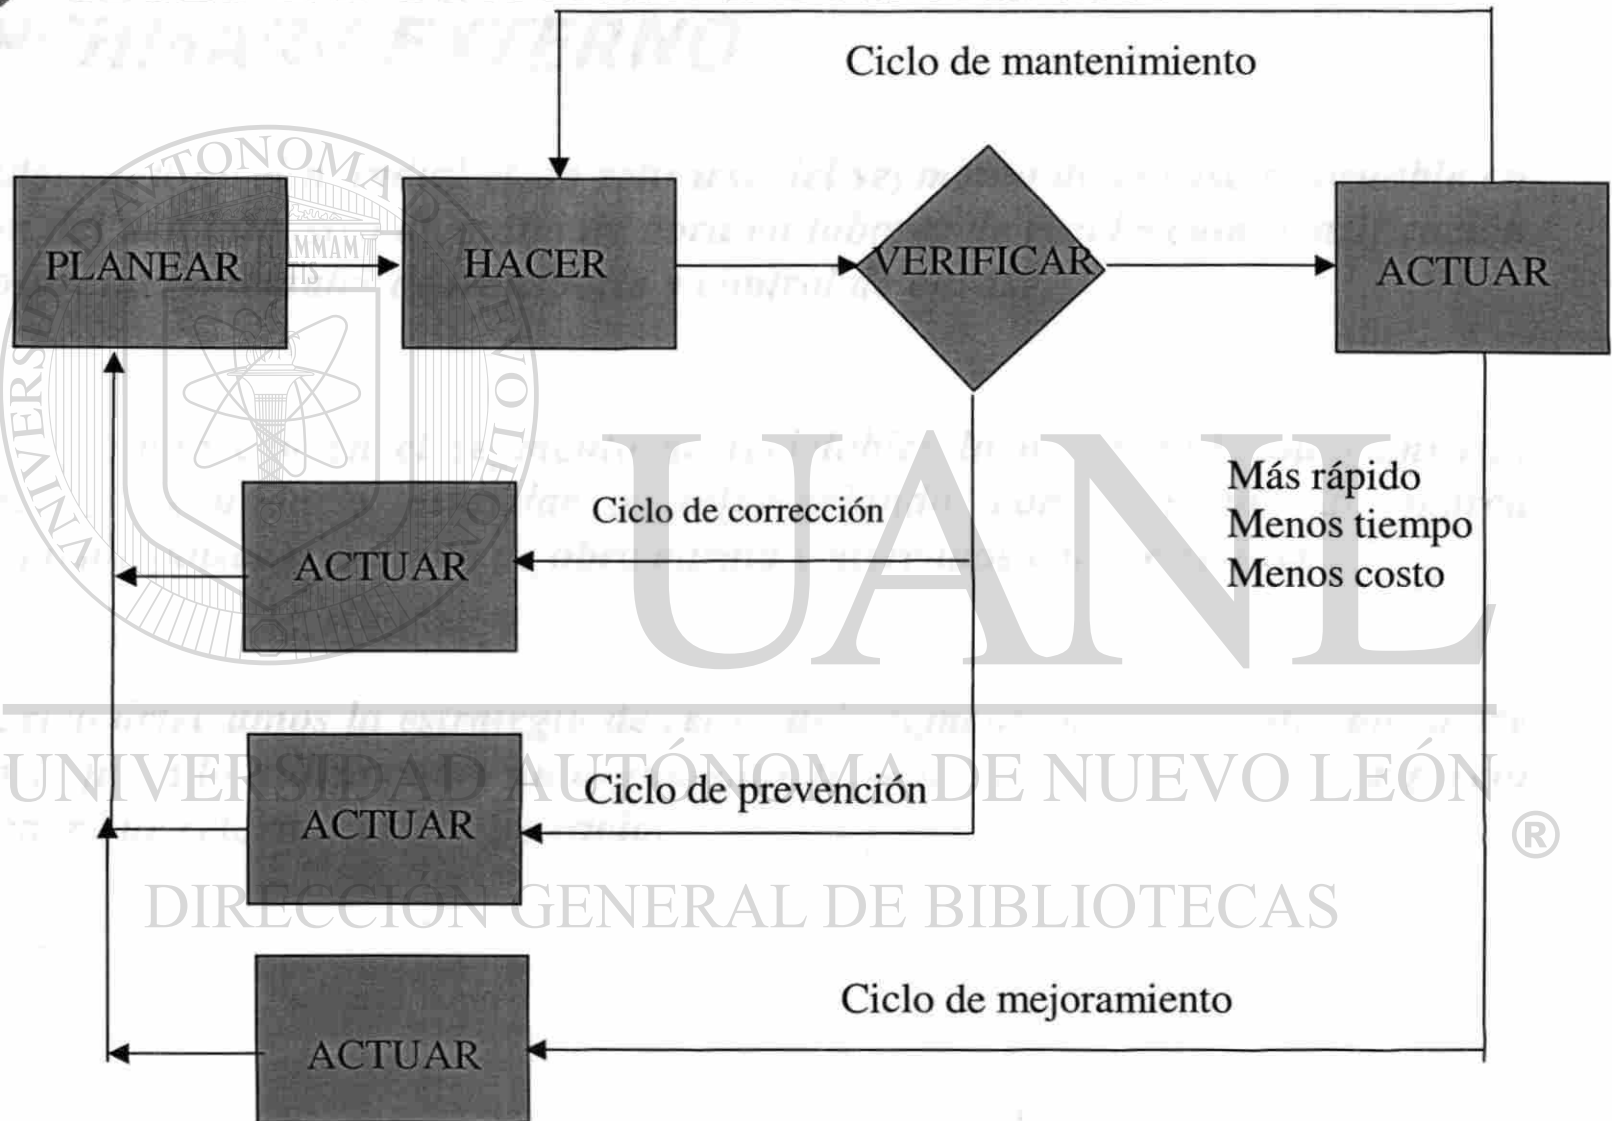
Ciclo de mantenimiento

PLANEAR

HACER

VERIFICAR

ACTUAR

Más rápido
Menos tiempo
Menos costo

Ciclo de corrección

ACTUAR

Ciclo de prevención

ACTUAR

Ciclo de mejoramiento

ACTUAR

UANL
UNIVERSIDAD AUTÓNOMA DE NUEVO LEÓN ®
DIRECCIÓN GENERAL DE BIBLIOTECAS